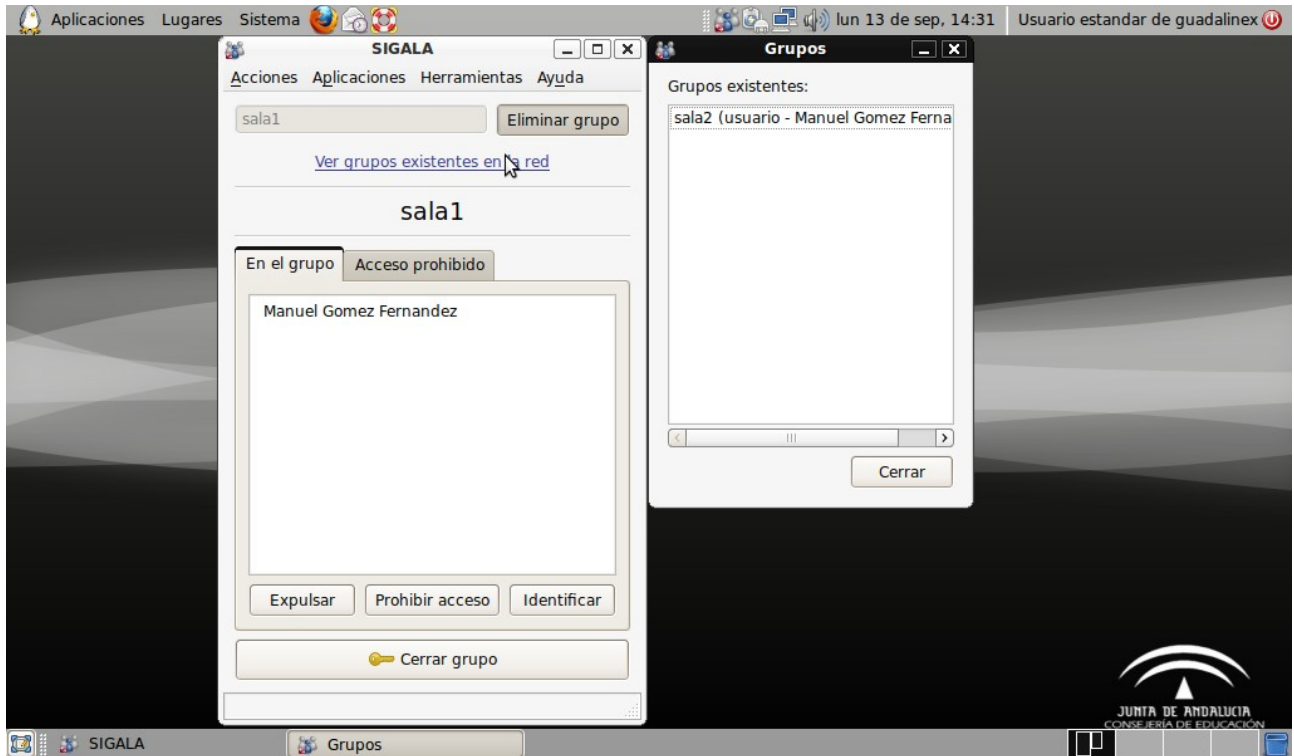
Aplicaciones Lugares Sistema

lun 13 de sep, 14:31 Usuario estandar de guadalinex

SIGALA

Acciones Aplicaciones Herramientas Ayuda

sala1

Eliminar grupo

Ver grupos existentes en la red

sala1

En el grupo

Acceso prohibido

Manuel Gomez Fernandez

Expulsar

Prohibir acceso

Identificar

Cerrar grupo

Grupos

Grupos existentes:

sala2 (usuario - Manuel Gomez Ferna

Cerrar

JUNTA DE ANDALUCIA
CONSEJERÍA DE EDUCACIÓN

SIGALA

Grupos